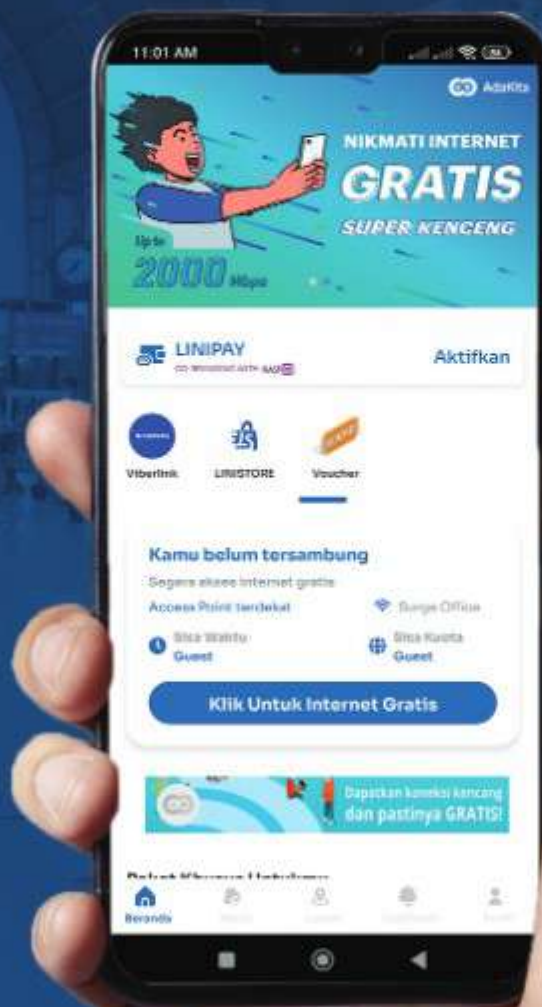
11:01 AM

AdaKita

NIKMATI INTERNET
GRATIS
SUPER KENCENG

Up to
2000 Mbps

LINIPAY
co-branded with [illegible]

Aktifkan

Viberlink
LINISTORE
Voucher

Kamu belum tersambung
Segera akses internet gratis
Access Point terdekat
Surge Office
Sisa Waktu
Guest
Sisa Kuota
Guest

Klik Untuk Internet Gratis

Dapatkan koneksi kencang dan pastinya GRATIS!

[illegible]

Beranda
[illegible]
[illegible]
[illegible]
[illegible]